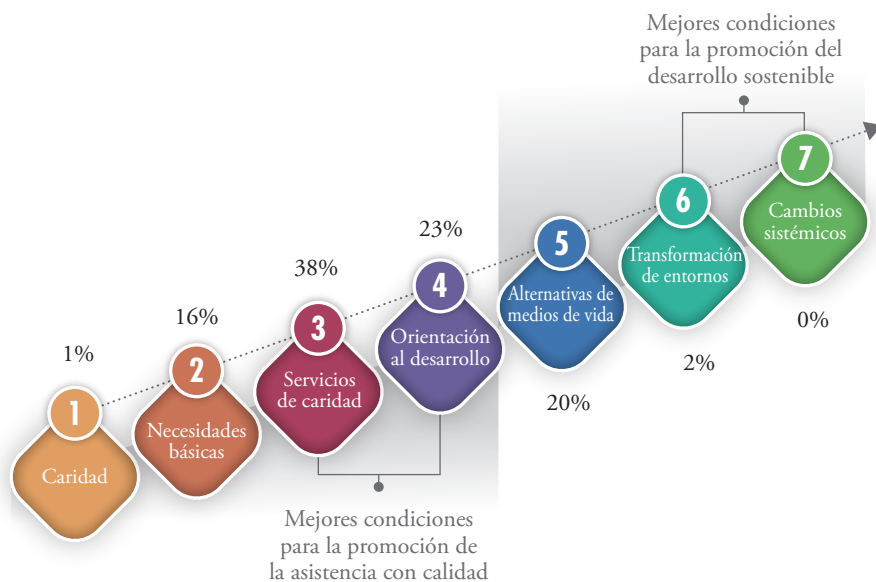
Mejores condiciones para la promoción del desarrollo sostenible

1% 1 Caridad

16% 2 Necesidades básicas

38% 3 Servicios de caridad

23% 4 Orientación al desarrollo

5 Alternativas de medios de vida 20%

6 Transformación de entornos 2%

7 Cambios sistémicos 0%

Mejores condiciones para la promoción de la asistencia con calidad